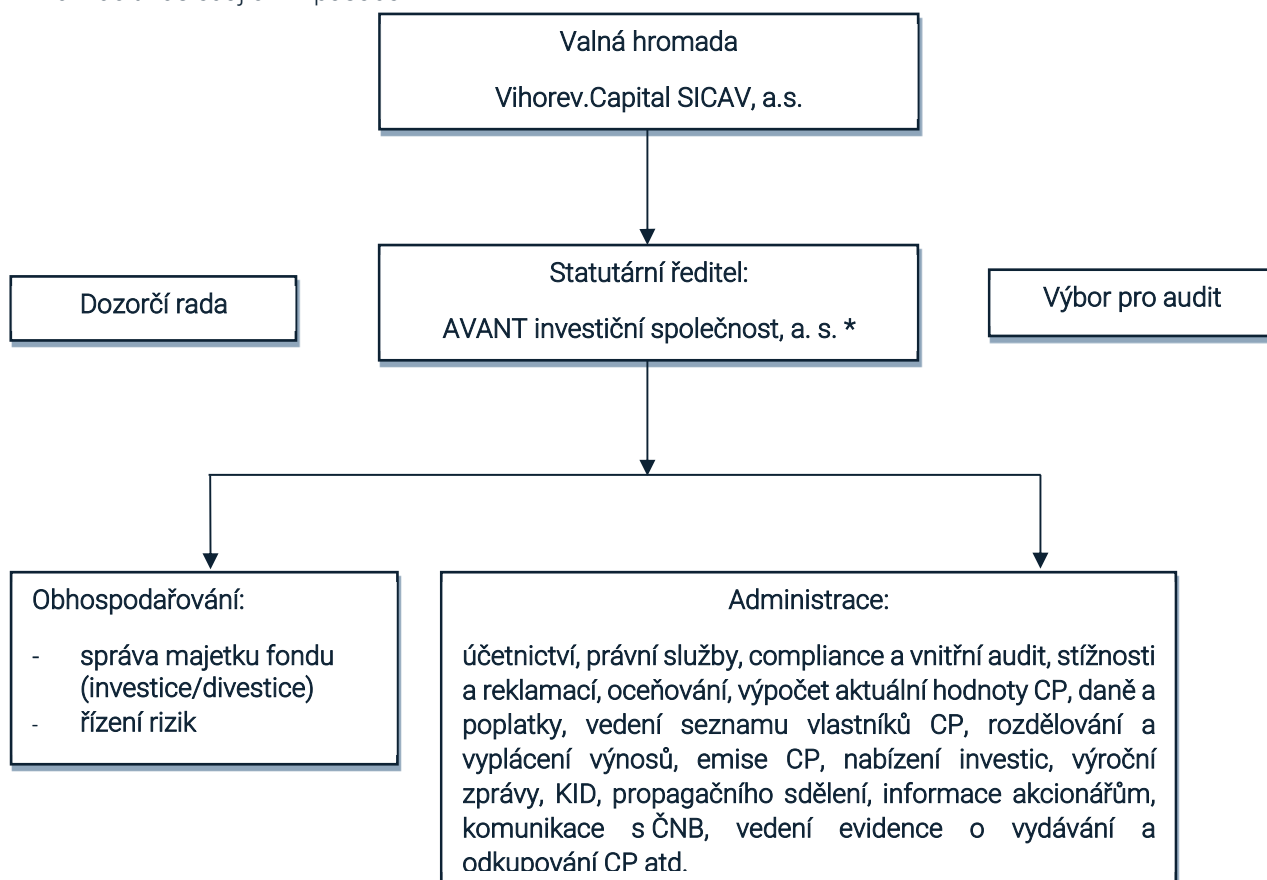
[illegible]

Valná hromada

Vihorev.Capital SICAV, a.s.

Statutární ředitel:

AVANT investiční společnost, a. s. *

Dozorčí rada

Výbor pro audit

Obhospodařování:

- správa majetku fondu (investice/divestice)
- řízení rizik

Administrace:

účetnictví, právní služby, compliance a vnitřní audit, stížnosti a reklamací, oceňování, výpočet aktuální hodnoty CP, daně a poplatky, vedení seznamu vlastníků CP, rozdělování a vyplácení výnosů, emise CP, nabízení investic, výroční zprávy, KID, propagačního sdělení, informace akcionářům, komunikace s ČNB, vedení evidence o vydávání a odkupování CP atd.